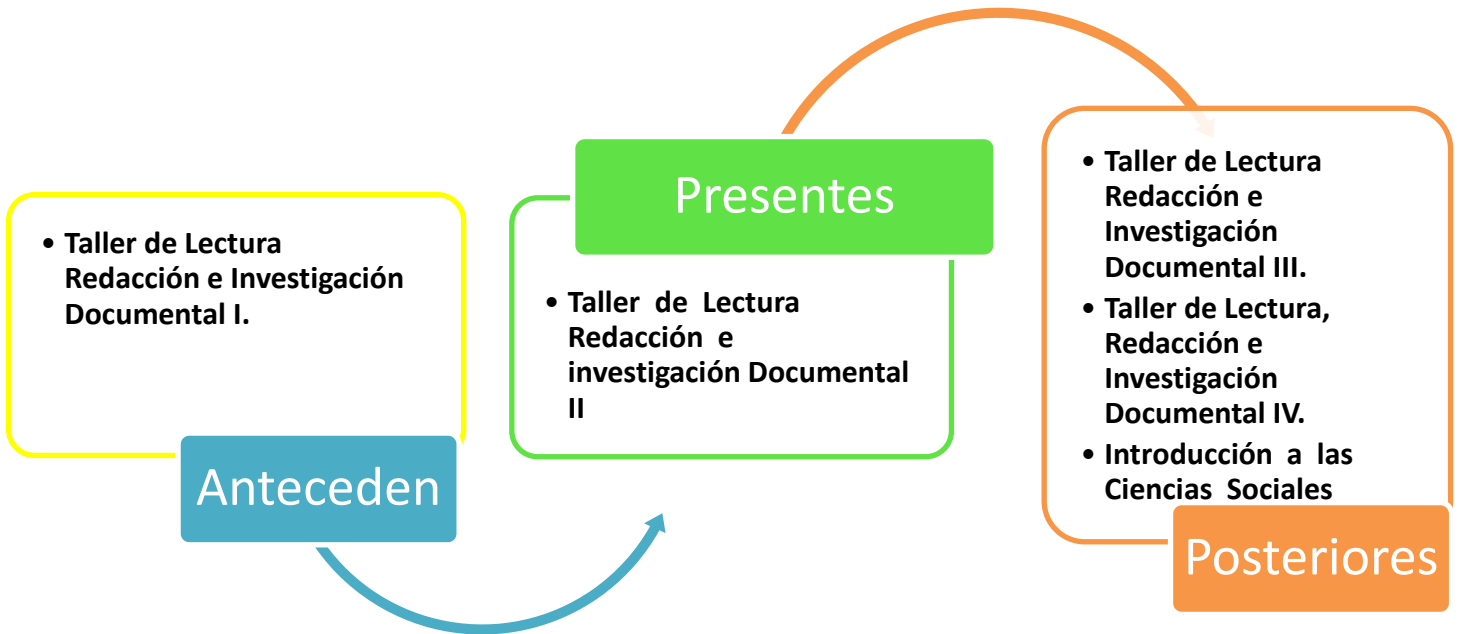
• Taller de Lectura Redacción e Investigación Documental I.

Anteceden

Presentes

• Taller de Lectura Redacción e investigación Documental II

• Taller de Lectura Redacción e Investigación Documental III.
• Taller de Lectura, Redacción e Investigación Documental IV.
• Introducción a las Ciencias Sociales

Posteriores